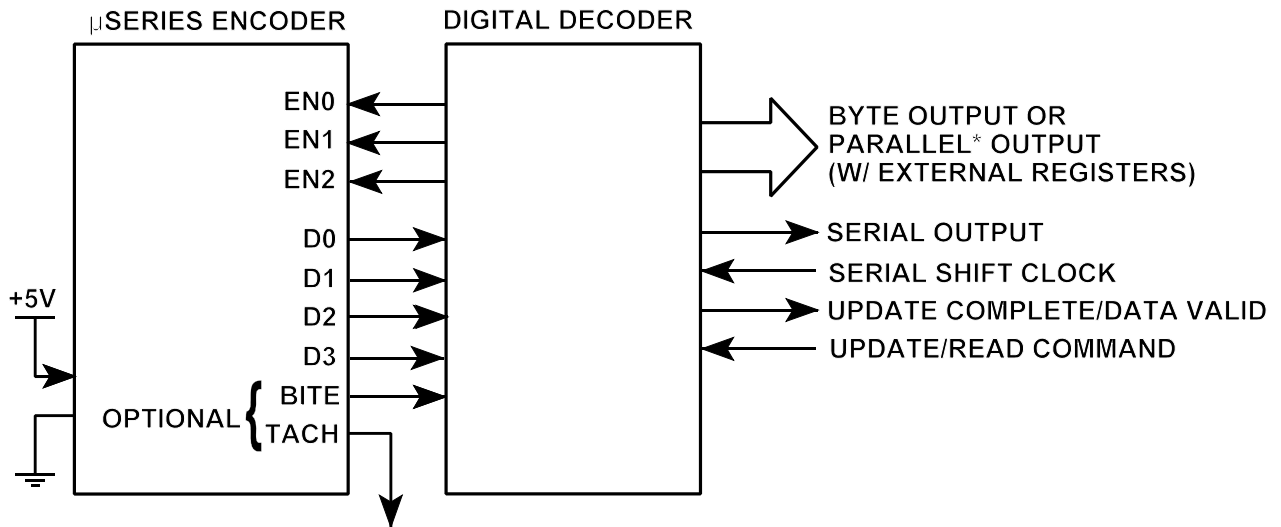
μSERIES ENCODER

DIGITAL DECODER

EN0
EN1
EN2
D0
D1
D2
D3
BITE
TACH

+5V

OPTIONAL

BYTE OUTPUT OR PARALLEL* OUTPUT (W/ EXTERNAL REGISTERS)

SERIAL OUTPUT

SERIAL SHIFT CLOCK

UPDATE COMPLETE/DATA VALID

UPDATE/READ COMMAND